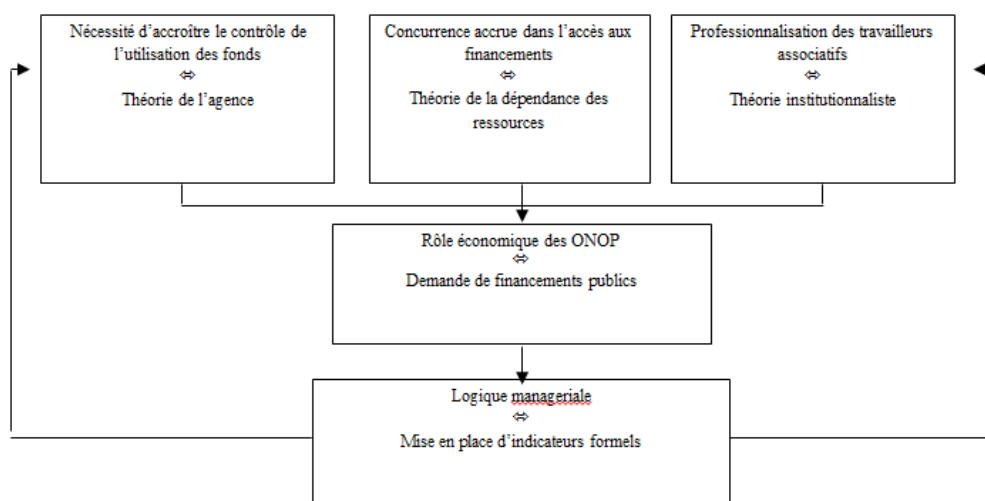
Nécessité d'accroître le contrôle de l'utilisation des fonds
⇔
Théorie de l'agence

Concurrence accrue dans l'accès aux financements
⇔
Théorie de la dépendance des ressources

Professionnalisation des travailleurs associatifs
⇔
Théorie institutionnaliste

Rôle économique des ONOP
⇔
Demande de financements publics

Logique manageriale
⇔
Mise en place d'indicateurs formels